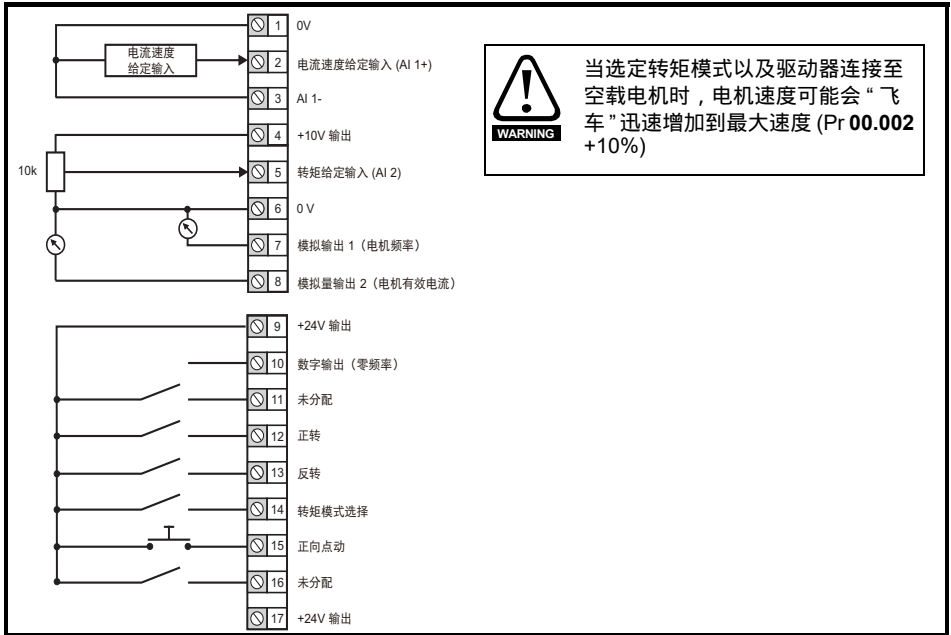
电流速度给定输入

1 0V
2 电流速度给定输入 (AI 1+)
3 AI 1-
4 +10V 输出
10k
5 转矩给定输入 (AI 2)
6 0 V
7 模拟输出 1（电机频率）
8 模拟量输出 2（电机有效电流）
9 +24V 输出
10 数字输出（零频率）
11 未分配
12 正转
13 反转
14 转矩模式选择
15 正向点动
16 未分配
17 +24V 输出

WARNING

当选定转矩模式以及驱动器连接至空载电机时，电机速度可能会 " 飞车 " 迅速增加到最大速度 (Pr **00.002** +10%)